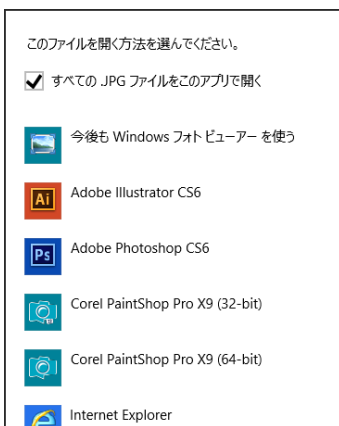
このファイルを開く方法を選んでください。

✔ すべての .JPG ファイルをこのアプリで開く

今後も Windows フォト ビューアー を使う

Ai Adobe Illustrator CS6

Ps Adobe Photoshop CS6

Corel PaintShop Pro X9 (32-bit)

Corel PaintShop Pro X9 (64-bit)

Internet Explorer